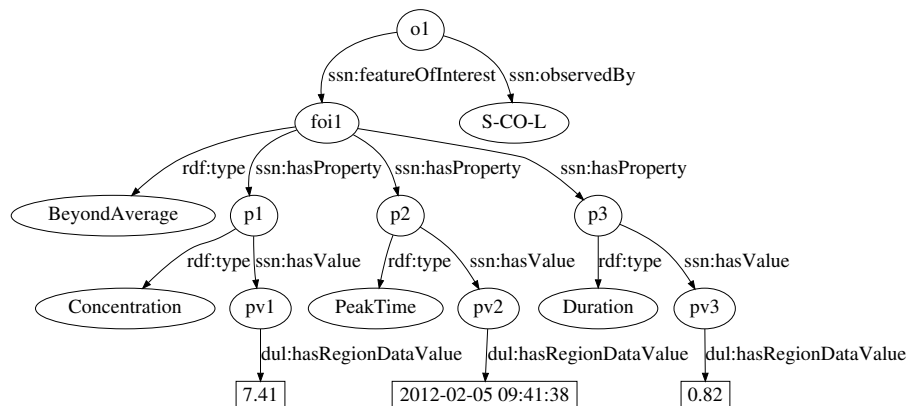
o1
ssn:featureOfInterest
ssn:observedBy
foi1
S-CO-L
rdf:type
ssn:hasProperty
ssn:hasProperty
ssn:hasProperty
BeyondAverage
p1
p2
p3
rdf:type
ssn:hasValue
rdf:type
ssn:hasValue
rdf:type
ssn:hasValue
Concentration
pv1
PeakTime
pv2
Duration
pv3
dul:hasRegionDataValue
dul:hasRegionDataValue
dul:hasRegionDataValue
7.41
2012-02-05 09:41:38
0.82